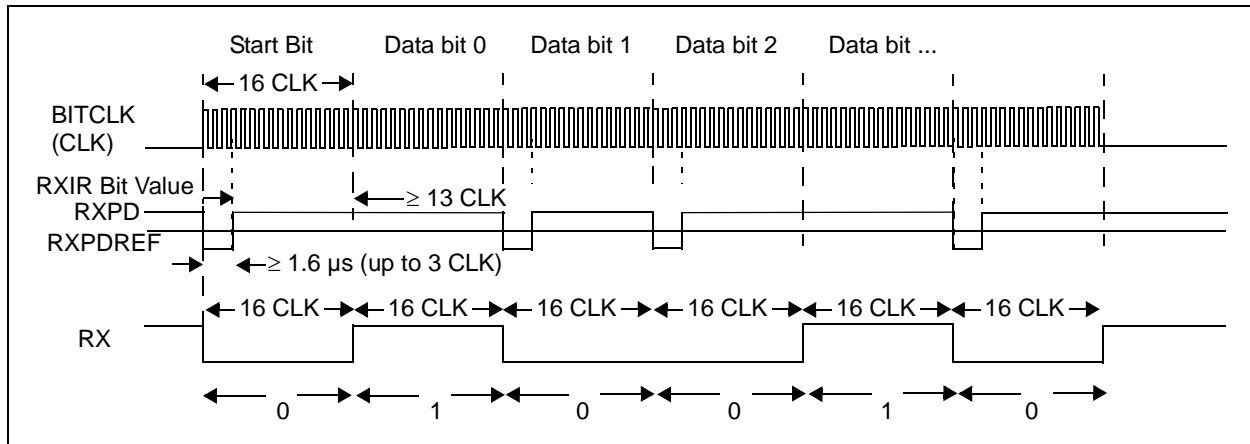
Start Bit Data bit 0 Data bit 1 Data bit 2 Data bit ...

16 CLK

BITCLK (CLK)

RXIR Bit Value

RXPD

$\overline{\text{RXPDREF}}$

≥ 13 CLK

≥ 1.6 µs (up to 3 CLK)

16 CLK 16 CLK 16 CLK 16 CLK 16 CLK 16 CLK

RX

0 1 0 0 1 0